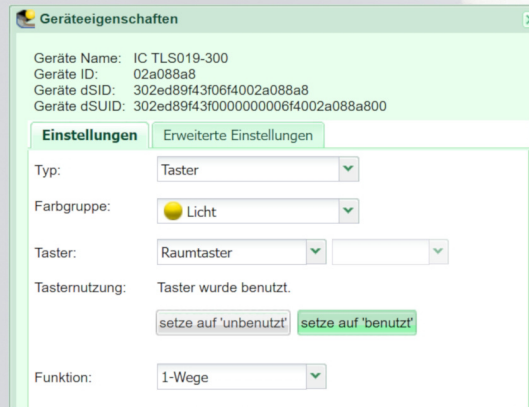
Geräteeigenschaften

Geräte Name: IC TLS019-300
Geräte ID: 02a088a8
Geräte dSID: 302ed89f43f06f4002a088a8
Geräte dSUID: 302ed89f43f0000000006f4002a088a800

Einstellungen | Erweiterte Einstellungen

Typ: Taster

Farbgruppe: Licht

Taster: Raumtaster

Tasternutzung: Taster wurde benutzt.

setze auf 'unbenutzt' | setze auf 'benutzt'

Funktion: 1-Wege